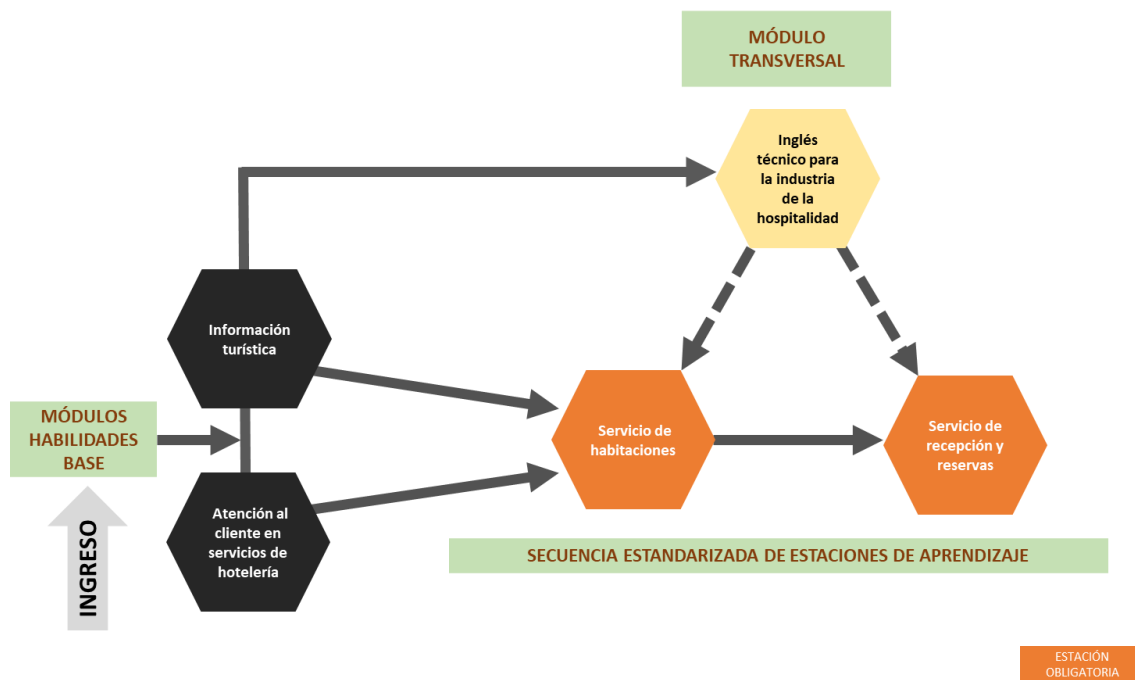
MÓDULO TRANSVERSAL

Inglés técnico para la industria de la hospitalidad

Información turística

MÓDULOS HABILIDADES BASE

Servicio de habitaciones

Servicio de recepción y reservas

Atención al cliente en servicios de hotelería

INGRESO

SECUENCIA ESTANDARIZADA DE ESTACIONES DE APRENDIZAJE

ESTACIÓN OBLIGATORIA